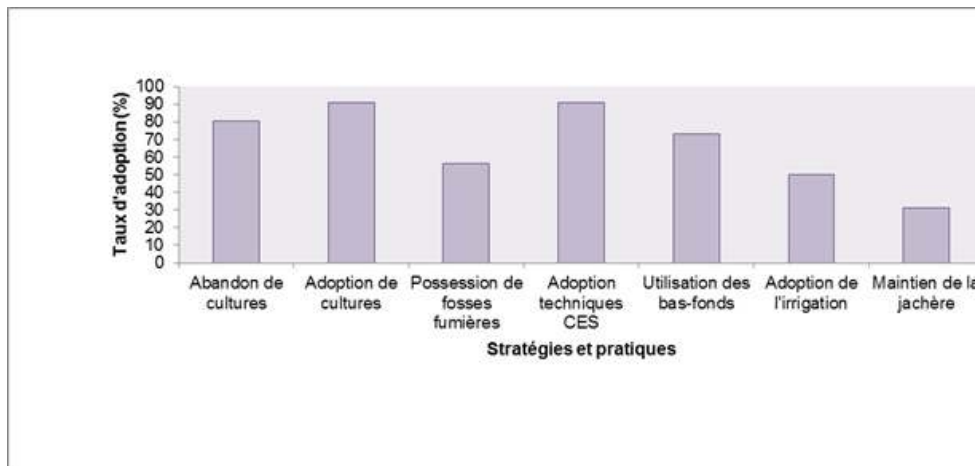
Taux d'adoption (%)

100
90
80
70
60
50
40
30
20
10
0

Abandon de cultures
Adoption de cultures
Possession de fosses fumières
Adoption techniques CES
Utilisation des bas-fonds
Adoption de l'irrigation
Maintien de la jachère

Stratégies et pratiques